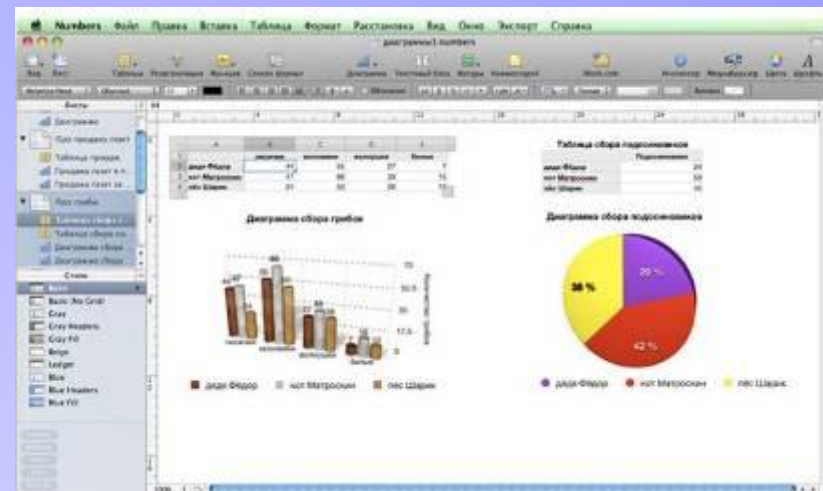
Numbers Файл Правка Вставка Таблица Формат Расстановка Вид Окно Экспорт Справка

диаграмма1.numbers

Листы

Диаграмма сбора грибов

Таблица сбора подсосновиков

Диаграмма сбора подсосновиков

Стили

Basic (No Grid)

Gray

Gray Headers

Gray Fill

Beige

Ledger

Blue

Blue Headers

Blue Fill

дядя Фёдор

кот Матроскин

пес Шарик

38 %

20 %

42 %

дядя Фёдор

кот Матроскин

пес Шарик

дядя Фёдор

кот Матроскин

пес Шарик